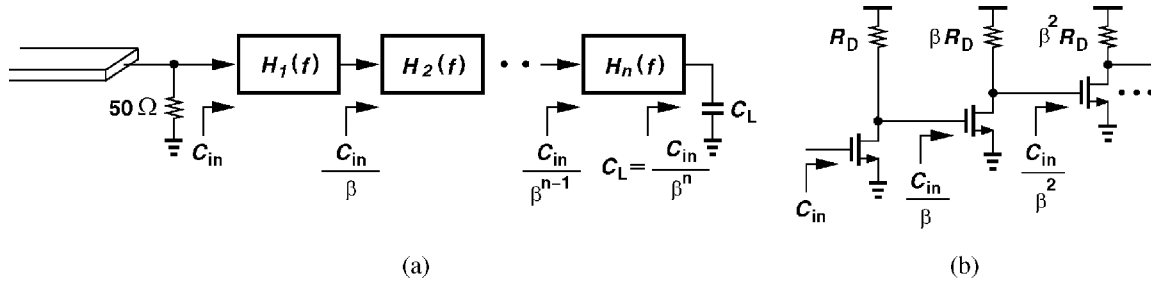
$H_1(f)$ $H_2(f)$ $H_n(f)$

$50\,\Omega$ $C_{in}$ $\frac{C_{in}}{\beta}$ $\frac{C_{in}}{\beta^{n-1}}$ $C_L = \frac{C_{in}}{\beta^n}$ $C_L$

(a)

$R_D$ $\beta R_D$ $\beta^2 R_D$

$C_{in}$ $\frac{C_{in}}{\beta}$ $\frac{C_{in}}{\beta^2}$

(b)